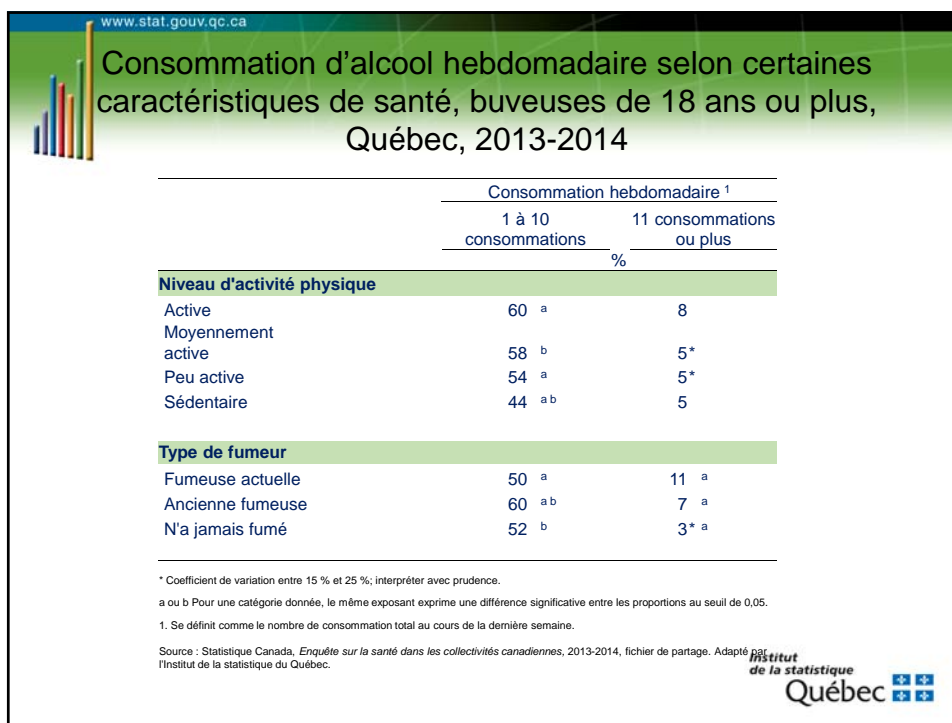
www.stat.gouv.qc.ca

Consommation d'alcool hebdomadaire selon certaines caractéristiques de santé, buveuses de 18 ans ou plus, Québec, 2013-2014

| | Consommation hebdomadaire ¹ | |
|---|---|---|
| | 1 à 10 consommations | 11 consommations ou plus |
| | % | |
| **Niveau d'activité physique** | | |
| Active | 60 ᵃ | 8 |
| Moyennement active | 58 ᵇ | 5* |
| Peu active | 54 ᵃ | 5* |
| Sédentaire | 44 ᵃ ᵇ | 5 |
| **Type de fumeur** | | |
| Fumeuse actuelle | 50 ᵃ | 11 ᵃ |
| Ancienne fumeuse | 60 ᵃ ᵇ | 7 ᵃ |
| N'a jamais fumé | 52 ᵇ | 3* ᵃ |

* Coefficient de variation entre 15 % et 25 %; interpréter avec prudence.

a ou b Pour une catégorie donnée, le même exposant exprime une différence significative entre les proportions au seuil de 0,05.

1. Se définit comme le nombre de consommation total au cours de la dernière semaine.

Source : Statistique Canada, *Enquête sur la santé dans les collectivités canadiennes*, 2013-2014, fichier de partage. Adapté par l'Institut de la statistique du Québec.

Institut de la statistique Québec